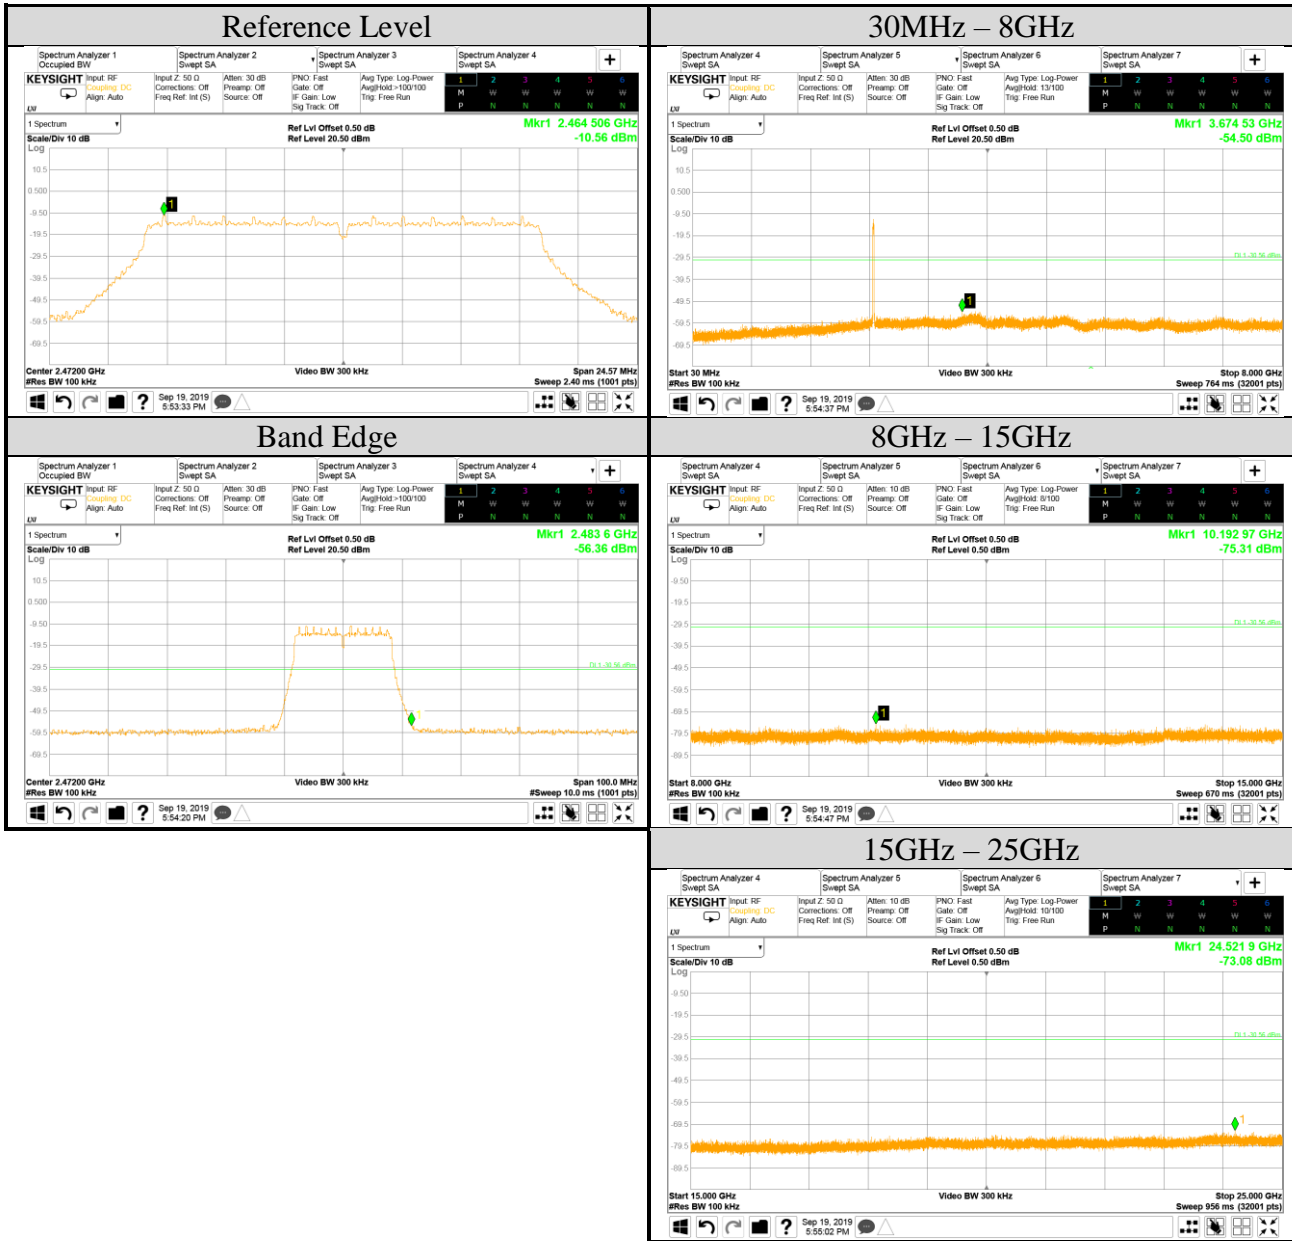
| Reference Level | 30MHz – 8GHz |
|---|---|
| Spectrum Analyzer 1 Occupied BW · Spectrum Analyzer 2 Swept SA · Spectrum Analyzer 3 Swept SA · Spectrum Analyzer 4 Swept SA · + | Spectrum Analyzer 4 Swept SA · Spectrum Analyzer 5 Swept SA · Spectrum Analyzer 6 Swept SA · Spectrum Analyzer 7 Swept SA · + |
| KEYSIGHT · Input: RF · Coupling: DC · Align: Auto · Input Z: 50 Ω · Corrections: Off · Freq Ref: Int (S) · Atten: 30 dB · Preamp: Off · Source: Off · PNO: Fast · Gate: Off · IF Gain: Low · Sig Track: Off · Avg Type: Log-Power · Avg\|Hold:>100/100 · Trig: Free Run | KEYSIGHT · Input: RF · Coupling: DC · Align: Auto · Input Z: 50 Ω · Corrections: Off · Freq Ref: Int (S) · Atten: 30 dB · Preamp: Off · Source: Off · PNO: Fast · Gate: Off · IF Gain: Low · Sig Track: Off · Avg Type: Log-Power · Avg\|Hold: 13/100 · Trig: Free Run |
| 1 2 3 4 5 6 · M W W W W W · P N N N N N | 1 2 3 4 5 6 · M W W W W W · P N N N N N |
| 1 Spectrum · Scale/Div 10 dB · Log · Ref Lvl Offset 0.50 dB · Ref Level 20.50 dBm · Mkr1 2.464 506 GHz · -10.56 dBm | 1 Spectrum · Scale/Div 10 dB · Log · Ref Lvl Offset 0.50 dB · Ref Level 20.50 dBm · Mkr1 3.674 53 GHz · -54.50 dBm |
| 10.5 · 0.500 · -9.50 · -19.5 · -29.5 · -39.5 · -49.5 · -59.5 · -69.5 · 1 | 10.5 · 0.500 · -9.50 · -19.5 · -29.5 · -39.5 · -49.5 · -59.5 · -69.5 · DL1 -30.56 dBm · 1 |
| Center 2.47200 GHz · #Res BW 100 kHz · Video BW 300 kHz · Span 24.57 MHz · Sweep 2.40 ms (1001 pts) | Start 30 MHz · #Res BW 100 kHz · Video BW 300 kHz · Stop 8.000 GHz · Sweep 764 ms (32001 pts) |
| ? · Sep 19, 2019 · 5:53:33 PM | ? · Sep 19, 2019 · 5:54:37 PM |
| **Band Edge** | **8GHz – 15GHz** |
| Spectrum Analyzer 1 Occupied BW · Spectrum Analyzer 2 Swept SA · Spectrum Analyzer 3 Swept SA · Spectrum Analyzer 4 Swept SA · + | Spectrum Analyzer 4 Swept SA · Spectrum Analyzer 5 Swept SA · Spectrum Analyzer 6 Swept SA · Spectrum Analyzer 7 Swept SA · + |
| KEYSIGHT · Input: RF · Coupling: DC · Align: Auto · Input Z: 50 Ω · Corrections: Off · Freq Ref: Int (S) · Atten: 30 dB · Preamp: Off · Source: Off · PNO: Fast · Gate: Off · IF Gain: Low · Sig Track: Off · Avg Type: Log-Power · Avg\|Hold:>100/100 · Trig: Free Run | KEYSIGHT · Input: RF · Coupling: DC · Align: Auto · Input Z: 50 Ω · Corrections: Off · Freq Ref: Int (S) · Atten: 10 dB · Preamp: Off · Source: Off · PNO: Fast · Gate: Off · IF Gain: Low · Sig Track: Off · Avg Type: Log-Power · Avg\|Hold: 8/100 · Trig: Free Run |
| 1 2 3 4 5 6 · M W W W W W · P N N N N N | 1 2 3 4 5 6 · M W W W W W · P N N N N N |
| 1 Spectrum · Scale/Div 10 dB · Log · Ref Lvl Offset 0.50 dB · Ref Level 20.50 dBm · Mkr1 2.483 6 GHz · -56.36 dBm | 1 Spectrum · Scale/Div 10 dB · Log · Ref Lvl Offset 0.50 dB · Ref Level 0.50 dBm · Mkr1 10.192 97 GHz · -75.31 dBm |
| 10.5 · 0.500 · -9.50 · -19.5 · -29.5 · -39.5 · -49.5 · -59.5 · -69.5 · DL1 -30.56 dBm · 1 | -9.50 · -19.5 · -29.5 · -39.5 · -49.5 · -59.5 · -69.5 · -79.5 · -89.5 · DL1 -30.56 dBm · 1 |
| Center 2.47200 GHz · #Res BW 100 kHz · Video BW 300 kHz · Span 100.0 MHz · #Sweep 10.0 ms (1001 pts) | Start 8.000 GHz · #Res BW 100 kHz · Video BW 300 kHz · Stop 15.000 GHz · Sweep 670 ms (32001 pts) |
| ? · Sep 19, 2019 · 5:54:20 PM | ? · Sep 19, 2019 · 5:54:47 PM |
| | **15GHz – 25GHz** |
| | Spectrum Analyzer 4 Swept SA · Spectrum Analyzer 5 Swept SA · Spectrum Analyzer 6 Swept SA · Spectrum Analyzer 7 Swept SA · + |
| | KEYSIGHT · Input: RF · Coupling: DC · Align: Auto · Input Z: 50 Ω · Corrections: Off · Freq Ref: Int (S) · Atten: 10 dB · Preamp: Off · Source: Off · PNO: Fast · Gate: Off · IF Gain: Low · Sig Track: Off · Avg Type: Log-Power · Avg\|Hold: 10/100 · Trig: Free Run |
| | 1 2 3 4 5 6 · M W W W W W · P N N N N N |
| | 1 Spectrum · Scale/Div 10 dB · Log · Ref Lvl Offset 0.50 dB · Ref Level 0.50 dBm · Mkr1 24.521 9 GHz · -73.08 dBm |
| | -9.50 · -19.5 · -29.5 · -39.5 · -49.5 · -59.5 · -69.5 · -79.5 · -89.5 · DL1 -30.56 dBm · 1 |
| | Start 15.000 GHz · #Res BW 100 kHz · Video BW 300 kHz · Stop 25.000 GHz · Sweep 956 ms (32001 pts) |
| | ? · Sep 19, 2019 · 5:55:02 PM |